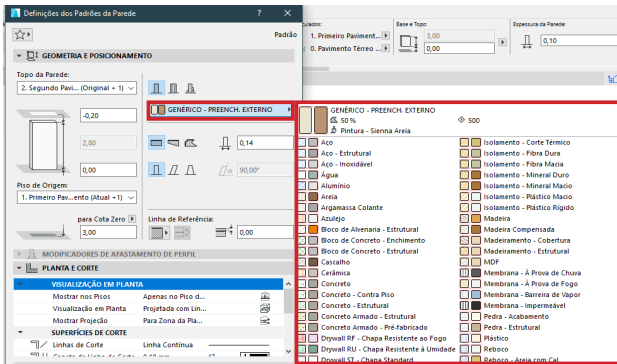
Definições dos Padrões da Parede ? ×

Padrão

GEOMETRIA E POSICIONAMENTO

Topo da Parede:
2. Segundo Pavi... (Original + 1)

-0,20

2,80

0,00

Piso de Origem:
1. Primeiro Pav....ento (Atual +1)

para Cota Zero
3,00

Linha de Referência:
0,00

0,14

90,00°

GENÉRICO - PREENCH. EXTERNO

MODIFICADORES DE AFASTAMENTO DE PERFIL

PLANTA E CORTE

VISUALIZAÇÃO EM PLANTA

| Mostrar nos Pisos | Apenas no Piso d... |
|---|---|
| Visualização em Planta | Projetada com Lin... |
| Mostrar Projeção | Para Zona da Pla... |

SUPERFÍCIES DE CORTE

| Linhas de Corte | Linha Contínua |
|---|---|

Topo: 1. Primeiro Paviment...
Base: 0. Pavimento Térreo ...
Base e Topo:
3,00
0,00
Espessura da Parede:
0,10

GENÉRICO - PREENCH. EXTERNO
50 %
Pintura - Sienna Areia
500

Aço
Aço - Estrutural
Aço - Inoxidável
Água
Alumínio
Areia
Argamassa Colante
Azulejo
Bloco de Alvenaria - Estrutural
Bloco de Concreto - Enchimento
Bloco de Concreto - Estrutural
Cascalho
Cerâmica
Concreto
Concreto - Contra Piso
Concreto - Estrutural
Concreto Armado - Estrutural
Concreto Armado - Pré-fabricado
Drywall RF - Chapa Resistente ao Fogo
Drywall RU - Chapa Resistente à Umidade
Drywall ST - Chapa Standard
Isolamento - Corte Térmico
Isolamento - Fibra Dura
Isolamento - Fibra Macia
Isolamento - Mineral Duro
Isolamento - Mineral Macio
Isolamento - Plástico Macio
Isolamento - Plástico Rígido
Madeira
Madeira Compensada
Madeiramento - Cobertura
Madeiramento - Estrutural
MDF
Membrana - À Prova de Chuva
Membrana - À Prova de Fogo
Membrana - Barreira de Vapor
Membrana - Impermeável
Pedra - Acabamento
Pedra - Estrutural
Plástico
Reboco
Reboco - Areia com Cal